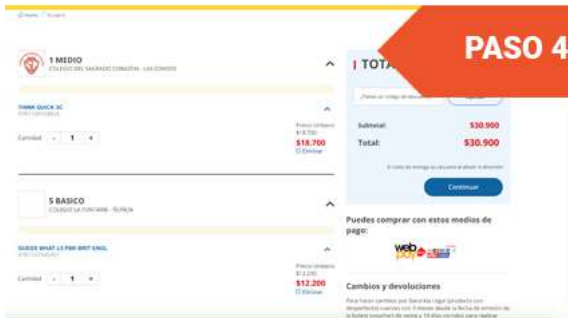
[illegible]

1 MEDIO
COLEGIO DEL SAGRADO CORAZON - LAS CONDES

THINK QUICK 3C
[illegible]

Cantidad - 1 +

Precio Unitario
$18.700
$18.700
Eliminar

5 BASICO
COLEGIO LA FONTAINE - ÑUÑOA

GUESS WHAT L5 PBK BRIT ENGL
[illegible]

Cantidad - 1 +

Precio Unitario
$12.200
$12.200
Eliminar

TOTA

PASO 4

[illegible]

Subtotal: $30.900

Total: $30.900

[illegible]

Continuar

Puedes comprar con estos medios de pago:

webpay

Cambios y devoluciones

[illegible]